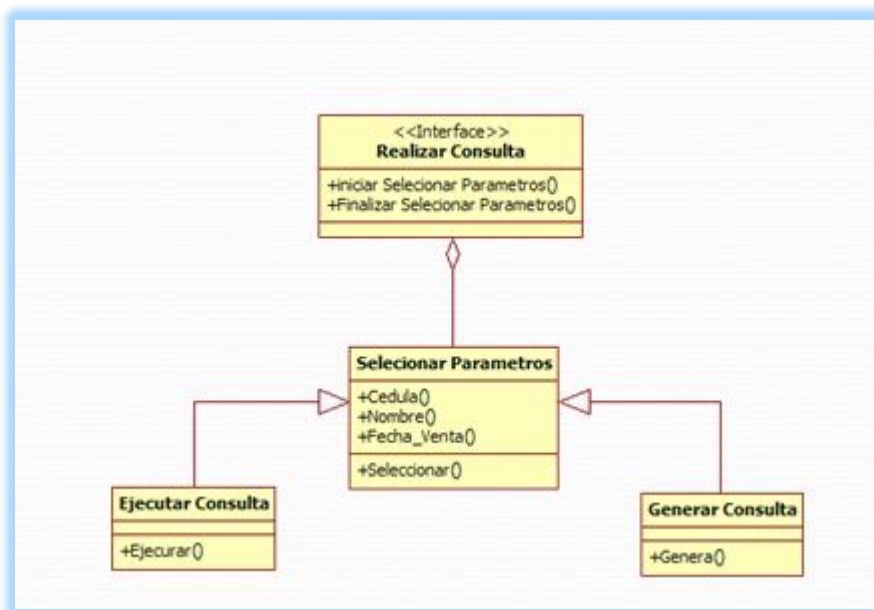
<<Interface>>
Realizar Consulta

+iniciar Selecionar Parametros()
+Finalizar Selecionar Parametros()

Selecionar Parametros

+Cedula()
+Nombre()
+Fecha_Venta()

+Seleccionar()

Ejecutar Consulta

+Ejecurar()

Generar Consulta

+Genera()